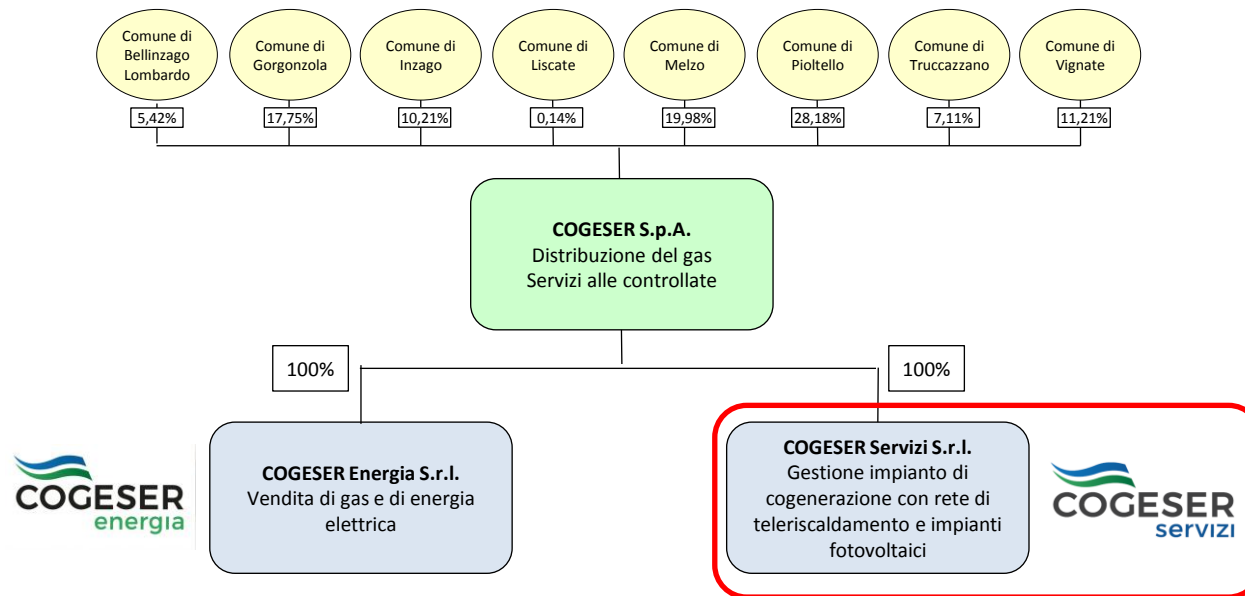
Comune di Bellinzago Lombardo
5,42%

Comune di Gorgonzola
17,75%

Comune di Inzago
10,21%

Comune di Liscate
0,14%

Comune di Melzo
19,98%

Comune di Pioltello
28,18%

Comune di Truccazzano
7,11%

Comune di Vignate
11,21%

**COGESER S.p.A.**
Distribuzione del gas
Servizi alle controllate

100%

100%

COGESER energia

**COGESER Energia S.r.l.**
Vendita di gas e di energia elettrica

**COGESER Servizi S.r.l.**
Gestione impianto di cogenerazione con rete di teleriscaldamento e impianti fotovoltaici

COGESER servizi